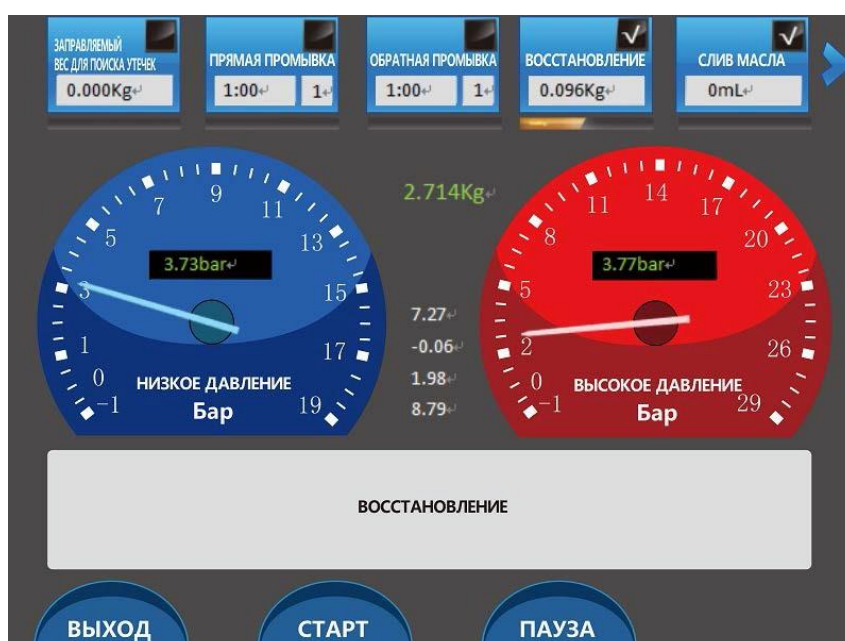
ЗАПРАВЛЯЕМЫЙ ВЕС ДЛЯ ПОИСКА УТЕЧЕК
0.000Kg

ПРЯМАЯ ПРОМЫВКА
1:00 1

ОБРАТНАЯ ПРОМЫВКА
1:00 1

ВОССТАНОВЛЕНИЕ √
0.096Kg

СЛИВ МАСЛА √
0mL

2.714Kg

-1 0 1 3 5 7 9 11 13 15 17 19
3.73bar
НИЗКОЕ ДАВЛЕНИЕ
Бар

7.27
-0.06
1.98
8.79

-1 0 2 5 8 11 14 17 20 23 26 29
3.77bar
ВЫСОКОЕ ДАВЛЕНИЕ
Бар

ВОССТАНОВЛЕНИЕ

ВЫХОД
СТАРТ
ПАУЗА